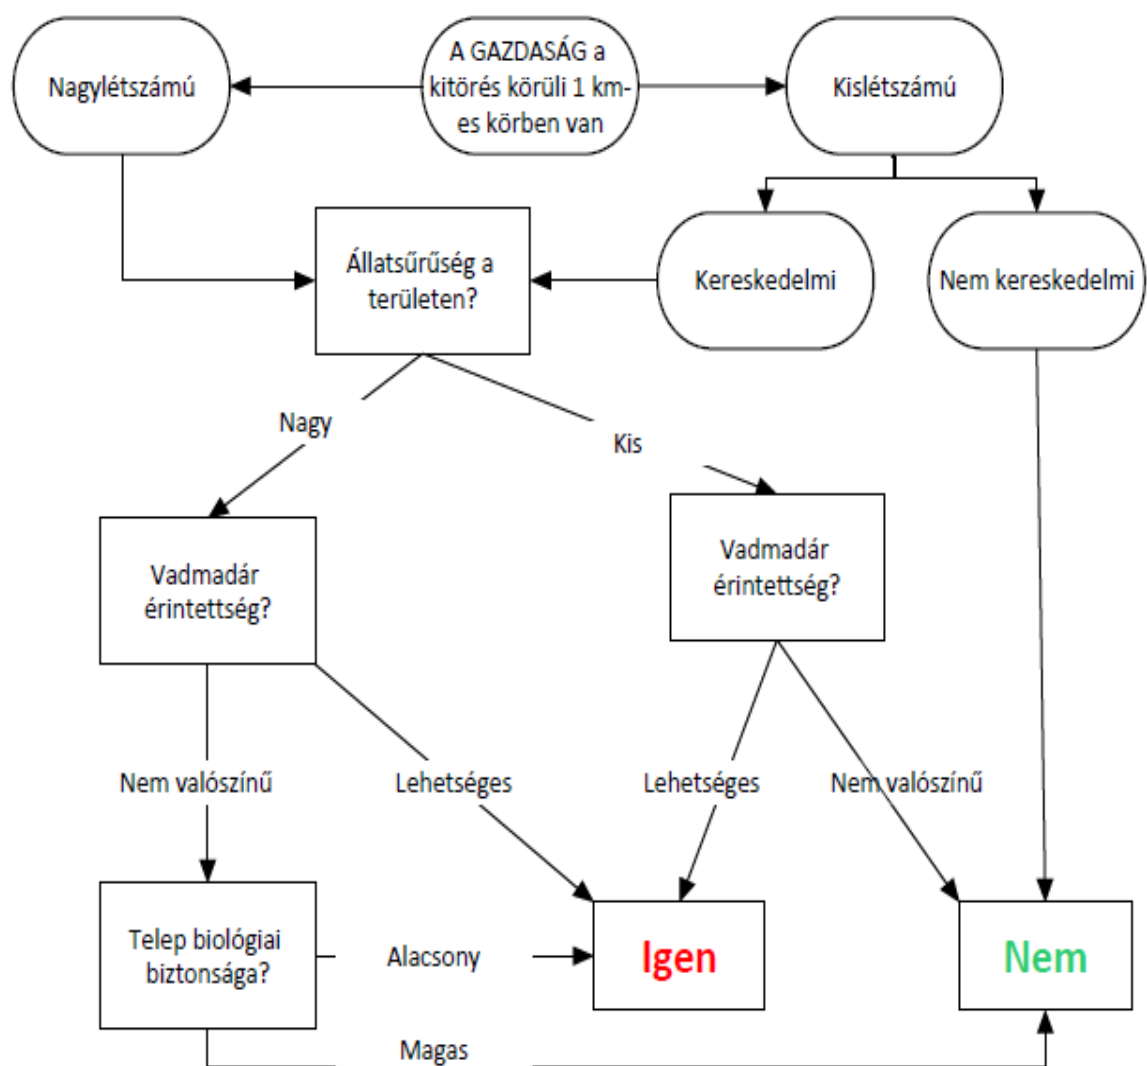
Nagylétszámú

A GAZDASÁG a kitörés körüli 1 km-es körben van

Kislétszámú

Állatsűrűség a területen?

Kereskedelmi

Nem kereskedelmi

Nagy

Kis

Vadmadár érintettség?

Vadmadár érintettség?

Nem valószínű

Lehetséges

Lehetséges

Nem valószínű

Telep biológiai biztonsága?

Alacsony

Igen

Nem

Magas